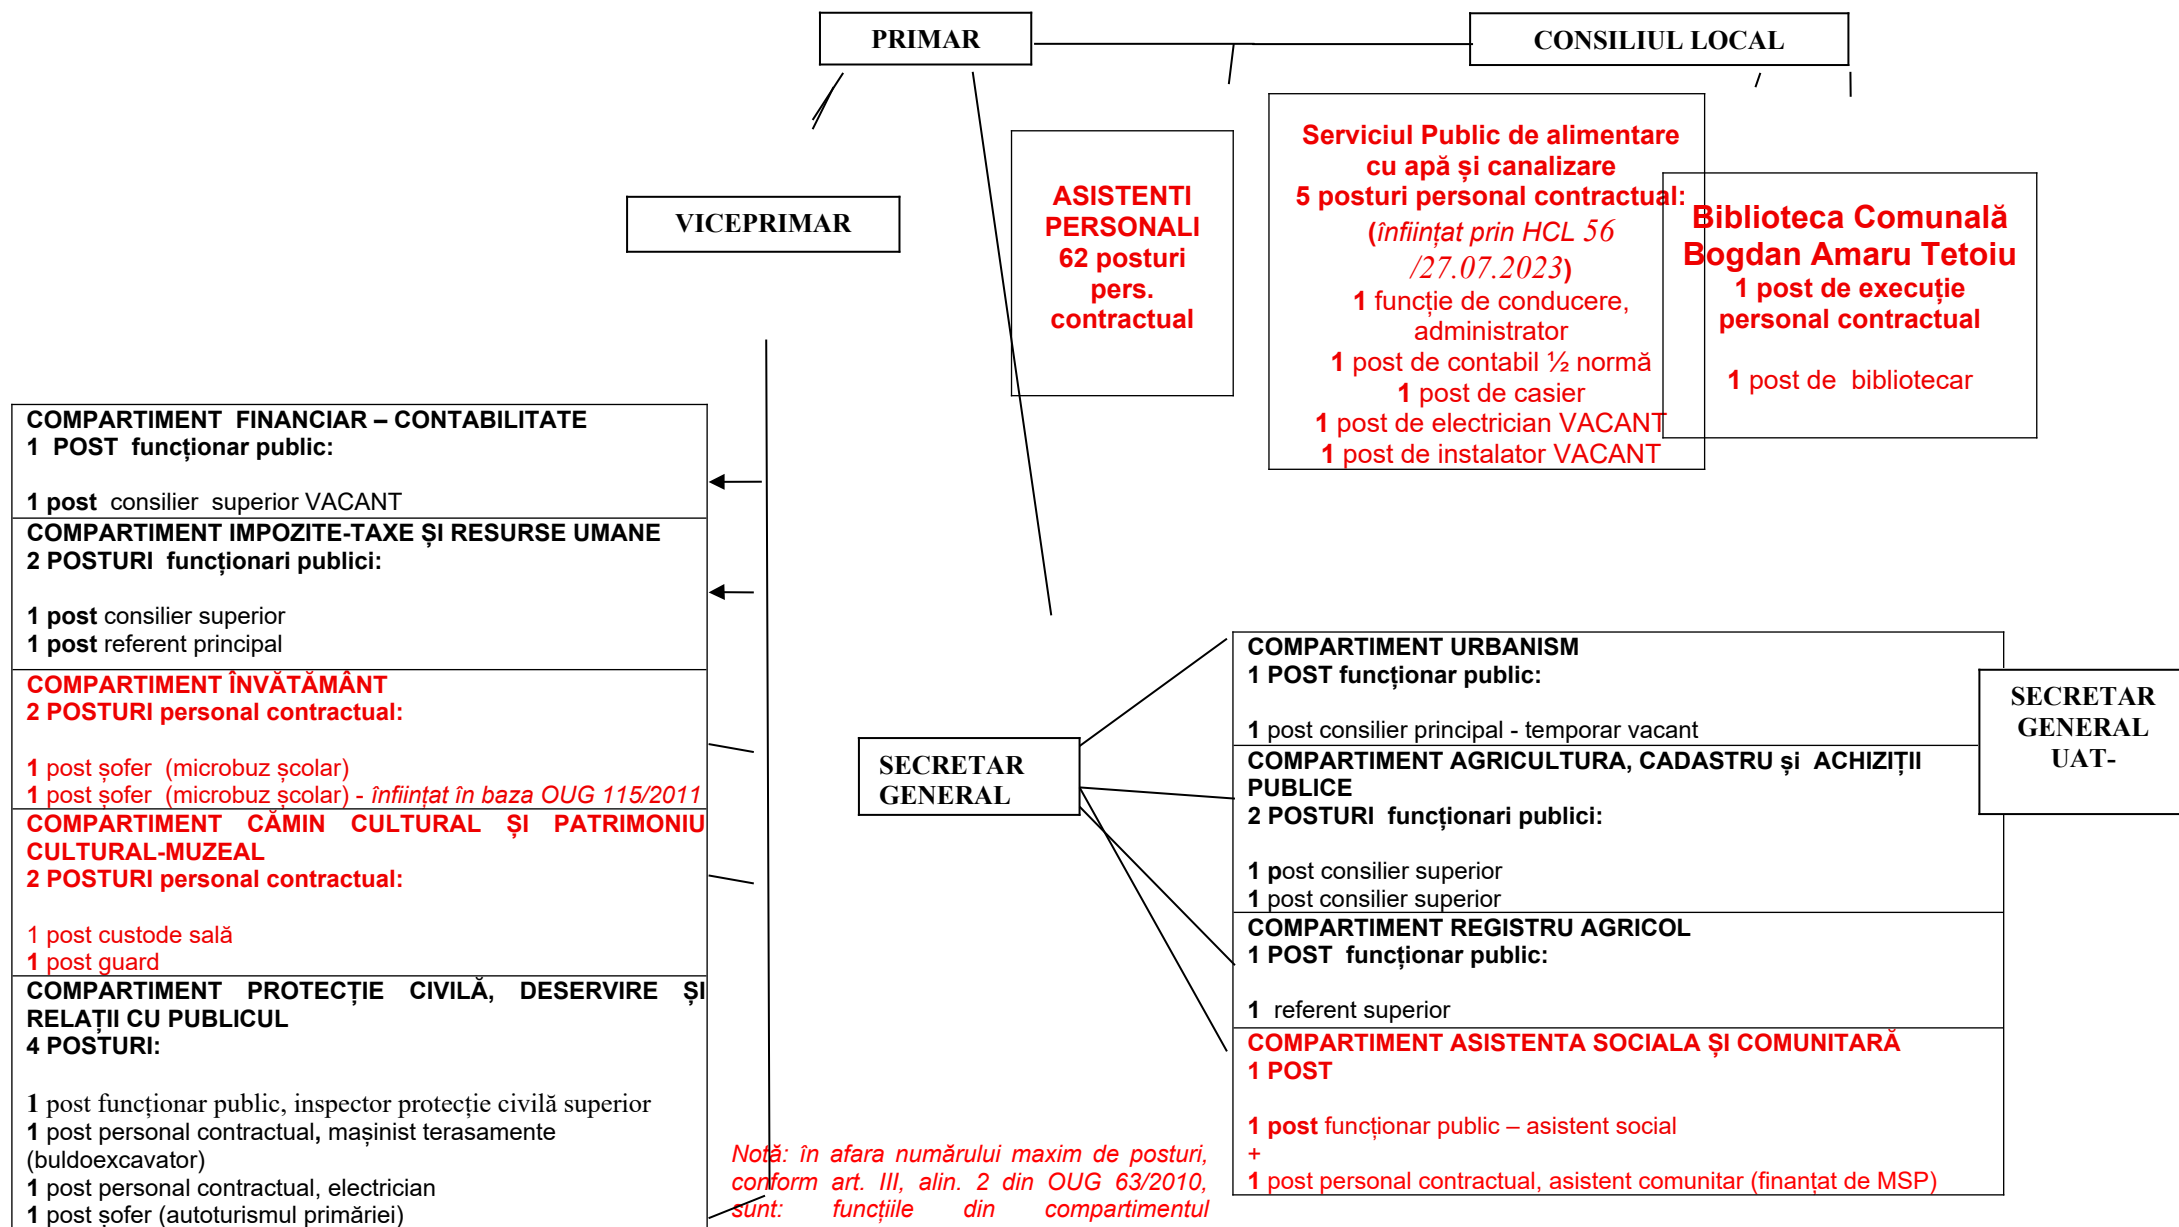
PRIMAR

CONSILIUL LOCAL

VICEPRIMAR

ASISTENTI PERSONALI
62 posturi pers. contractual

Serviciul Public de alimentare cu apă și canalizare
5 posturi personal contractual:
(înființat prin HCL 56 /27.07.2023)
1 funcție de conducere, administrator
1 post de contabil ½ normă
1 post de casier
1 post de electrician VACANT
1 post de instalator VACANT

Biblioteca Comunală Bogdan Amaru Tetoiu
1 post de execuție personal contractual

1 post de bibliotecar

COMPARTIMENT FINANCIAR – CONTABILITATE
1 POST funcţionar public:

1 post consilier superior VACANT

COMPARTIMENT IMPOZITE-TAXE ȘI RESURSE UMANE
2 POSTURI funcționari publici:

1 post consilier superior
1 post referent principal

COMPARTIMENT ÎNVĂTĂMÂNT
2 POSTURI personal contractual:

1 post șofer (microbuz școlar)
1 post șofer (microbuz școlar) - înființat în baza OUG 115/2011

COMPARTIMENT CĂMIN CULTURAL ȘI PATRIMONIU CULTURAL-MUZEAL
2 POSTURI personal contractual:

1 post custode sală
1 post guard

COMPARTIMENT PROTECȚIE CIVILĂ, DESERVIRE ȘI RELAȚII CU PUBLICUL
4 POSTURI:

1 post funcționar public, inspector protecție civilă superior
1 post personal contractual, mașinist terasamente (buldoexcavator)
1 post personal contractual, electrician
1 post șofer (autoturismul primăriei)

SECRETAR GENERAL

COMPARTIMENT URBANISM
1 POST funcționar public:

1 post consilier principal - temporar vacant

COMPARTIMENT AGRICULTURA, CADASTRU și ACHIZIȚII PUBLICE
2 POSTURI funcționari publici:

1 post consilier superior
1 post consilier superior

COMPARTIMENT REGISTRU AGRICOL
1 POST funcționar public:

1 referent superior

COMPARTIMENT ASISTENTA SOCIALA ȘI COMUNITARĂ
1 POST

1 post funcționar public – asistent social
+
1 post personal contractual, asistent comunitar (finanțat de MSP)

SECRETAR GENERAL UAT-

Notă: în afara numărului maxim de posturi, conform art. III, alin. 2 din OUG 63/2010, sunt: funcțiile din compartimentul